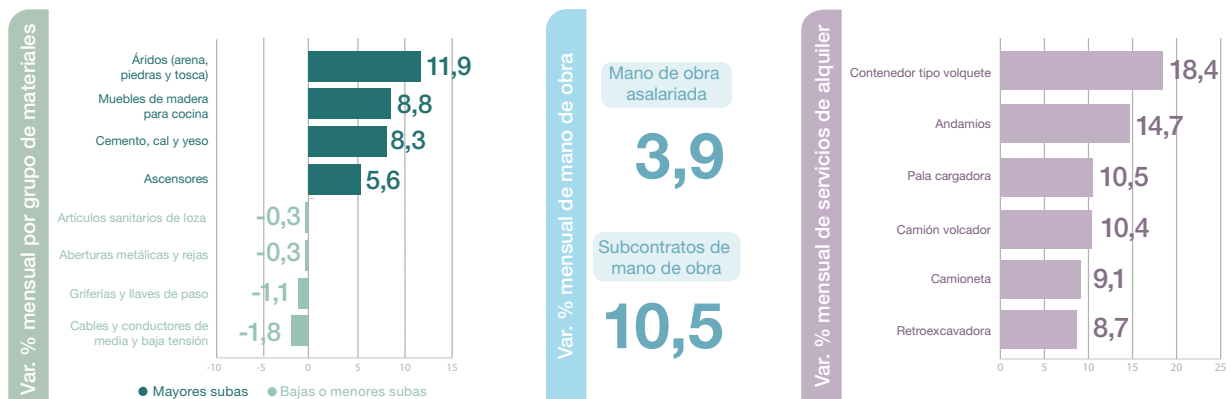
Var. % mensual por grupo de materiales

| | |
|---|---|
| Áridos (arena, piedras y tosca) | 11,9 |
| Muebles de madera para cocina | 8,8 |
| Cemento, cal y yeso | 8,3 |
| Ascensores | 5,6 |
| Artículos sanitarios de loza | -0,3 |
| Aberturas metálicas y rejas | -0,3 |
| Griferías y llaves de paso | -1,1 |
| Cables y conductores de media y baja tensión | -1,8 |

-10 -5 0 5 10 15

Mayores subas Bajas o menores subas

Var. % mensual de mano de obra

Mano de obra asalariada

3,9

Subcontratos de mano de obra

10,5

Var. % mensual de servicios de alquiler

| | |
|---|---|
| Contenedor tipo volquete | 18,4 |
| Andamios | 14,7 |
| Pala cargadora | 10,5 |
| Camión volcador | 10,4 |
| Camioneta | 9,1 |
| Retroexcavadora | 8,7 |

0 5 10 15 20 25